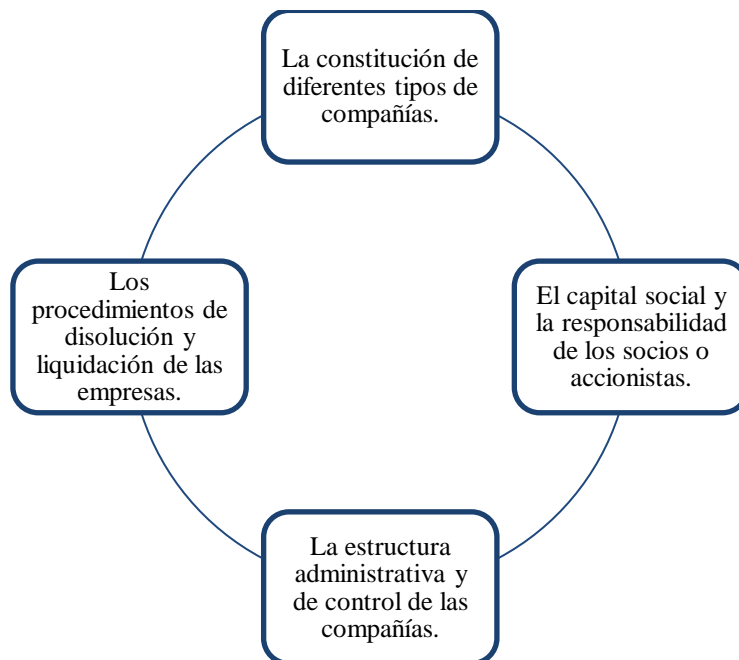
La constitución de diferentes tipos de compañías.

El capital social y la responsabilidad de los socios o accionistas.

La estructura administrativa y de control de las compañías.

Los procedimientos de disolución y liquidación de las empresas.